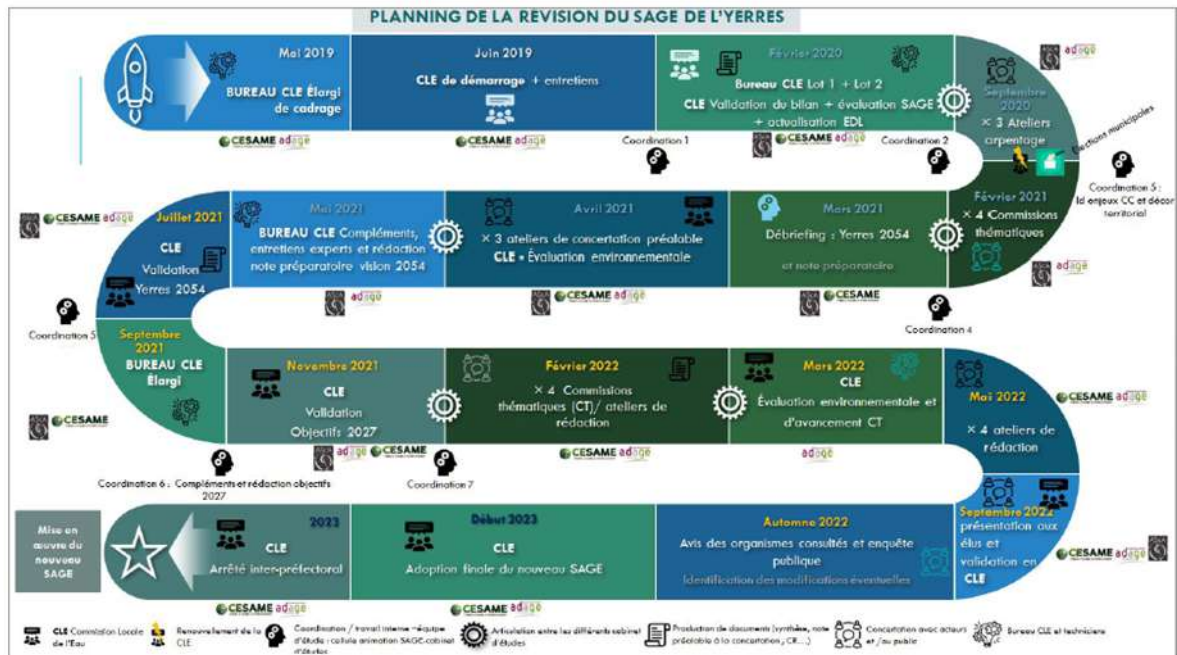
PLANNING DE LA REVISION DU SAGE DE L'YERRES

Mai 2019
BUREAU CLE Élargi de cadrage
CESAME adage

Juin 2019
CLE de démarrage + entretiens
CESAME adage

Février 2020
Bureau CLE Lot 1 + Lot 2
CLE Validation du bilan + évaluation SAGE + actualisation EDL
CESAME adage

Coordination 1

Coordination 2

Septembre 2020
× 3 Ateliers arpentage
adage

Élections municipales

Coordination 3 : Id enjeux CC et décor territorial

Février 2021
× 4 Commissions thématiques
adage

Mars 2021
Débriefing : Yerres 2054
et note préparatoire
CESAME

Coordination 4

Avril 2021
× 3 ateliers de concertation préalable
CLE - Évaluation environnementale
CESAME adage

Mai 2021
BUREAU CLE Compléments, entretiens experts et rédaction note préparatoire vision 2054
adage

Juillet 2021
CLE
Validation Yerres 2054
CESAME adage

Coordination 5

Septembre 2021
BUREAU CLE Élargi
CESAME

Novembre 2021
CLE
Validation Objectifs 2027
adage CESAME

Coordination 6 : Compléments et rédaction objectifs 2027

Coordination 7

Février 2022
× 4 Commissions thématiques (CT)/ ateliers de rédaction
CESAME adage

Mars 2022
CLE
Évaluation environnementale et d'avancement CT
adage

Mai 2022
× 4 ateliers de rédaction
CESAME adage

Septembre 2022
présentation aux élus et validation en CLE
CESAME adage

Automne 2022
Avis des organismes consultés et enquête publique
Identification des modifications éventuelles

Début 2023
CLE
Adoption finale du nouveau SAGE
CESAME adage

2023
CLE
Arrêté inter-préfectoral
CESAME adage

Mise en œuvre du nouveau SAGE

CLE Commission Locale de l'Eau
Renouvellement de la CLE
Coordination / travail interne équipe d'étude : cellule animation SAGE-cabinet d'études
Articulation entre les différents cabinet d'études
Production de documents (synthèse, note préalable à la concertation, CR...)
Concertation avec acteurs et /ou public
Bureau CLE et techniciens